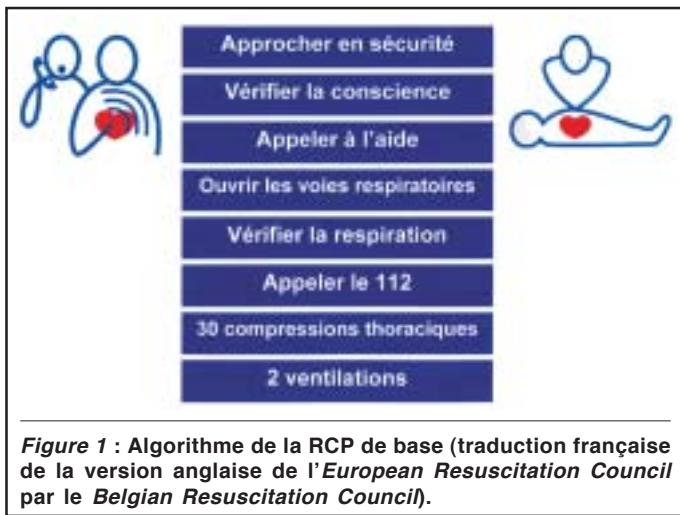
Approcher en sécurité

Vérifier la conscience

Appeler à l'aide

Ouvrir les voies respiratoires

Vérifier la respiration

Appeler le 112

30 compressions thoraciques

2 ventilations

*Figure 1* : Algorithme de la RCP de base (traduction française de la version anglaise de l'*European Resuscitation Council* par le *Belgian Resuscitation Council*).